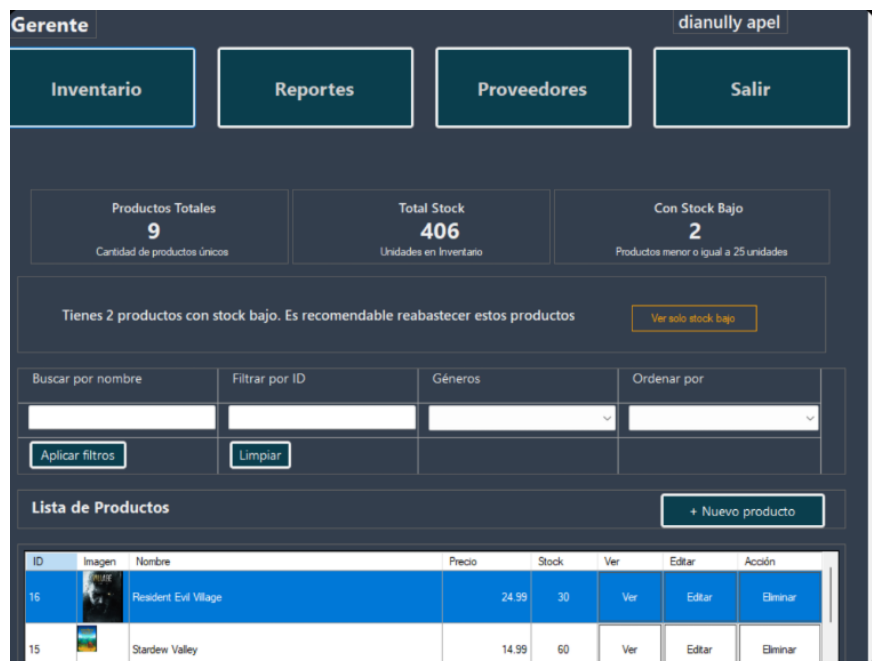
Gerente

dianully apel

Inventario

Reportes

Proveedores

Salir

Productos Totales
9
Cantidad de productos únicos

Total Stock
406
Unidades en Inventario

Con Stock Bajo
2
Productos menor o igual a 25 unidades

Tienes 2 productos con stock bajo. Es recomendable reabastecer estos productos

Ver solo stock bajo

Buscar por nombre

Filtrar por ID

Géneros

Ordenar por

Aplicar filtros

Limpiar

Lista de Productos

+ Nuevo producto

| ID | Imagen | Nombre | Precio | Stock | Ver | Editar | Acción |
|---|---|---|---|---|---|---|---|
| 16 | | Resident Evil Village | 24.99 | 30 | Ver | Editar | Eliminar |
| 15 | | Stardew Valley | 14.99 | 60 | Ver | Editar | Eliminar |